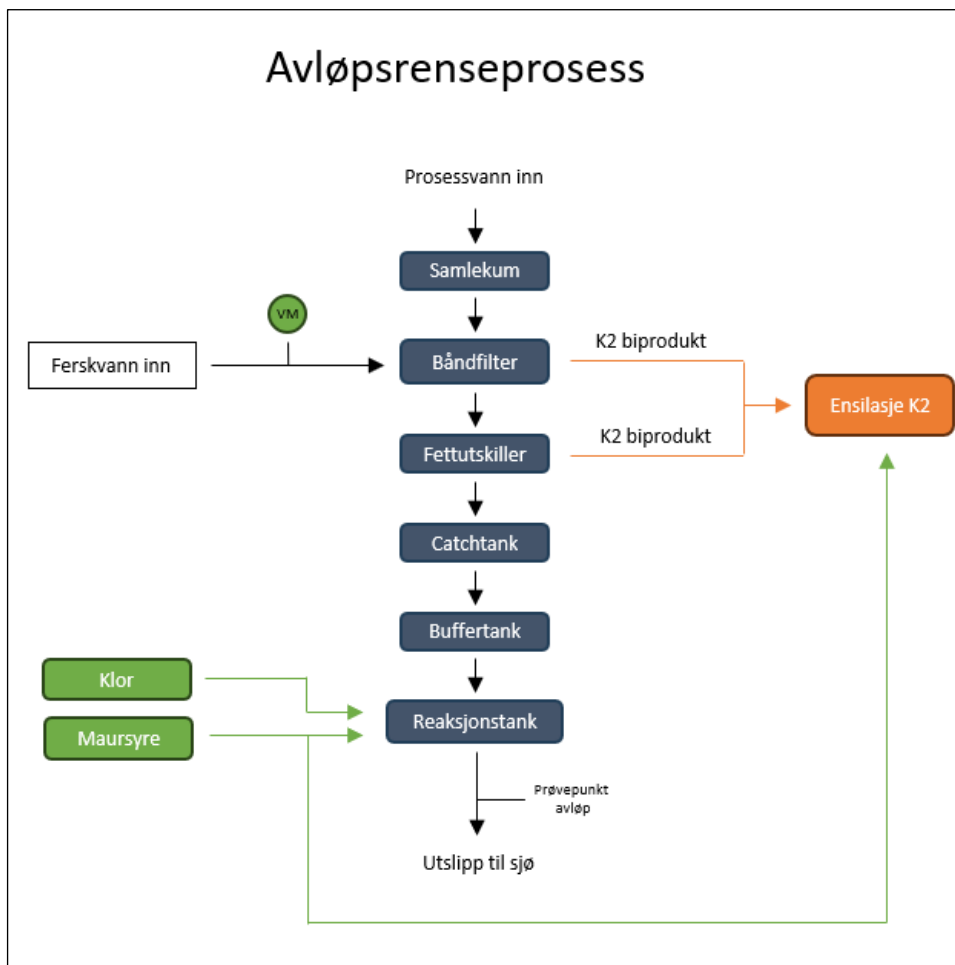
Avløpsrenseprosess

Prosessvann inn

Samlekum

VM

Ferskvann inn

Båndfilter

K2 biprodukt

Ensilasje K2

Fettutskiller

K2 biprodukt

Catchtank

Buffertank

Klor

Maursyre

Reaksjonstank

Prøvepunkt avløp

Utslipp til sjø